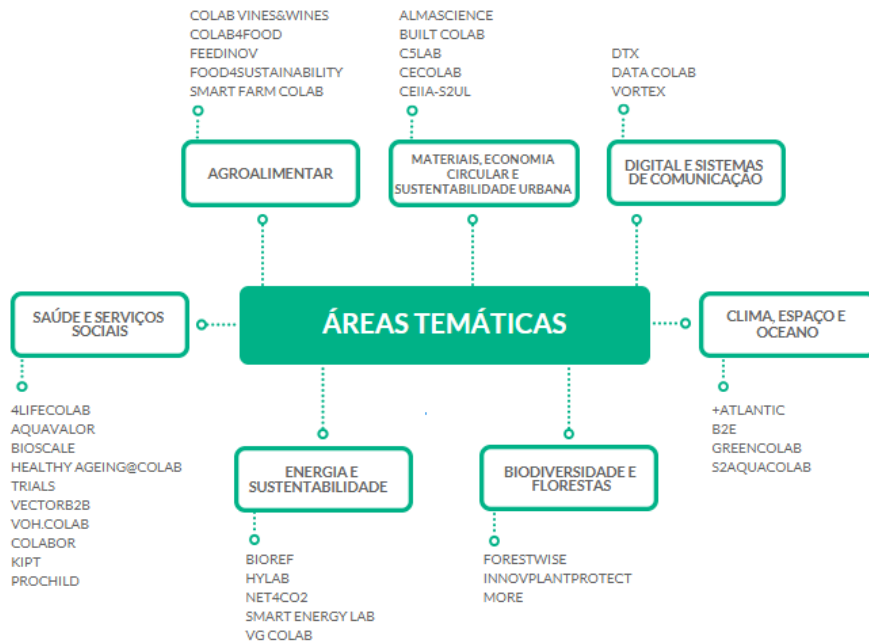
COLAB VINES&WINES
COLAB4FOOD
FEEDINOV
FOOD4SUSTAINABILITY
SMART FARM COLAB

AGROALIMENTAR

ALMASCIENCE
BUILT COLAB
C5LAB
CECOLAB
CEIIA-S2UL

MATERIAIS, ECONOMIA CIRCULAR E SUSTENTABILIDADE URBANA

DTX
DATA COLAB
VORTEX

DIGITAL E SISTEMAS DE COMUNICAÇÃO

SAÚDE E SERVIÇOS SOCIAIS

ÁREAS TEMÁTICAS

CLIMA, ESPAÇO E OCEANO

4LIFECOLAB
AQUAVALOR
BIOSCALE
HEALTHY AGEING@COLAB
TRIALS
VECTORB2B
VOH.COLAB
COLABOR
KIPT
PROCHILD

ENERGIA E SUSTENTABILIDADE

BIOREF
HYLAB
NET4CO2
SMART ENERGY LAB
VG COLAB

BIODIVERSIDADE E FLORESTAS

FORESTWISE
INNOVPLANTPROTECT
MORE

+ATLANTIC
B2E
GREENCOLAB
S2AQUACOLAB